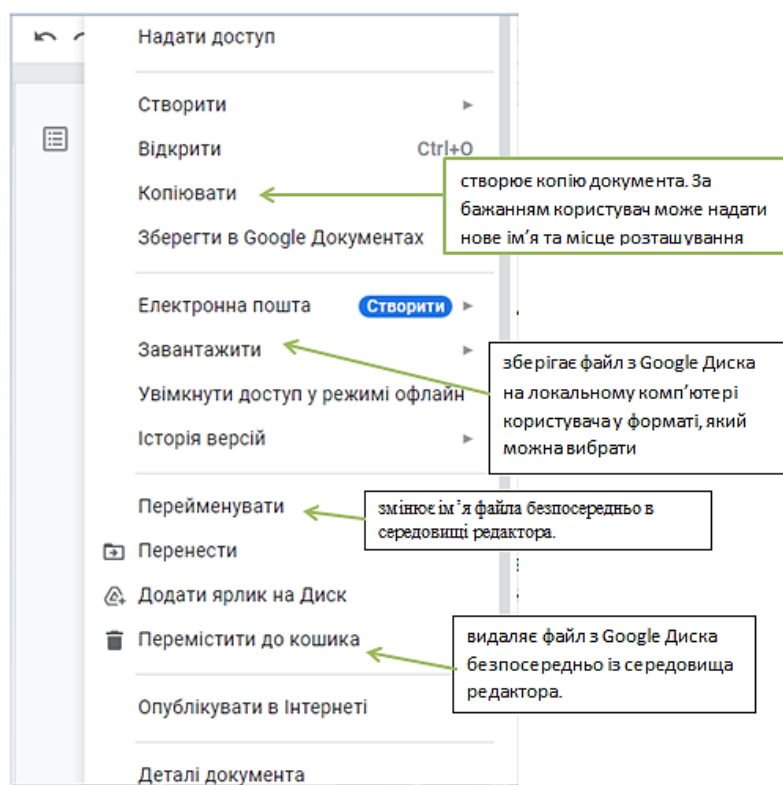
Надати доступ

Створити

Відкрити Ctrl+O

Копіювати

створює копію документа. За бажанням користувач може надати нове ім'я та місце розташування

Зберегти в Google Документах

Електронна пошта Створити

Завантажити

зберігає файл з Google Диска на локальному комп'ютері користувача у форматі, який можна вибрати

Увімкнути доступ у режимі офлайн

Історія версій

Перейменувати

змінює ім'я файла безпосередньо в середовищі редактора.

Перенести

Додати ярлик на Диск

Перемістити до кошика

видаляє файл з Google Диска безпосередньо із середовища редактора.

Опублікувати в Інтернеті

Деталі документа